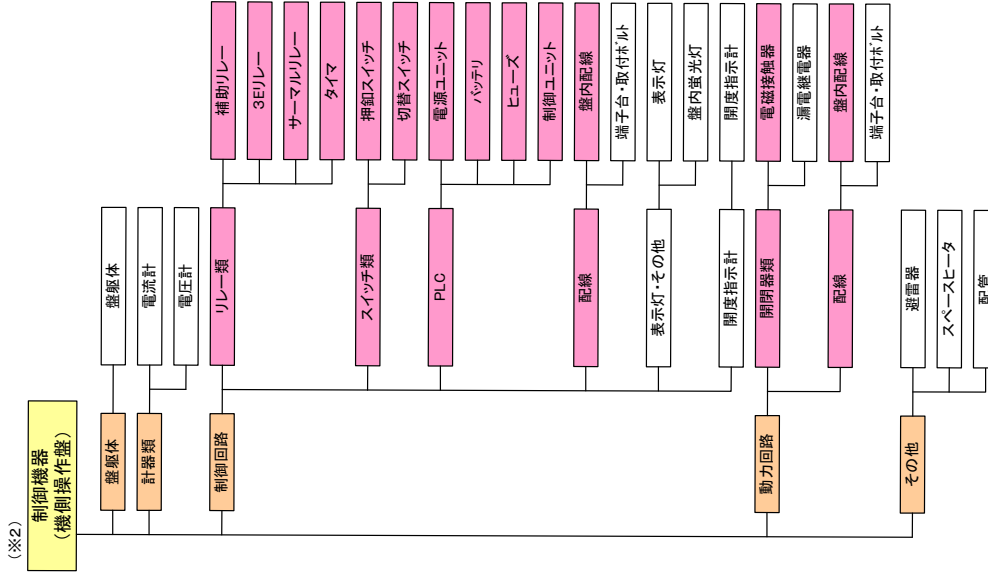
(※2)

制御機器
(機側操作盤)

盤躯体

盤躯体

計器類

電流計

電圧計

制御回路

リレー類

補助リレー

3Eリレー

サーマルリレー

タイマ

スイッチ類

押釦スイッチ

切替スイッチ

PLC

電源ユニット

バッテリ

ヒューズ

制御ユニット

配線

盤内配線

端子台・取付ボルト

表示灯・その他

表示灯

盤内蛍光灯

開度指示計

開度指示計

動力回路

開閉器類

電磁接触器

漏電継電器

配線

盤内配線

端子台・取付ボルト

その他

避雷器

スペースヒータ

配管